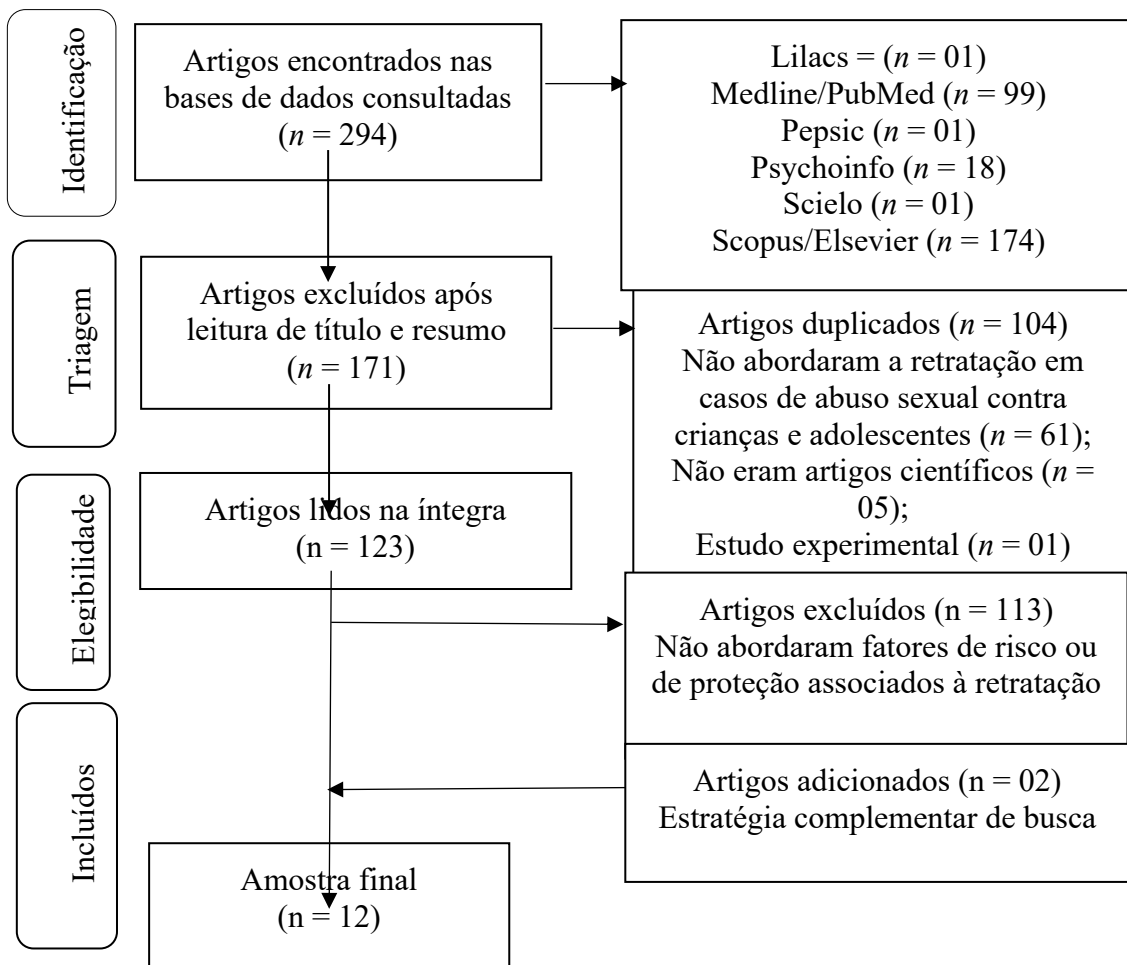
Identificação

Artigos encontrados nas bases de dados consultadas ($n$ = 294)

Lilacs = ($n$ = 01)
Medline/PubMed ($n$ = 99)
Pepsic ($n$ = 01)
Psychoinfo ($n$ = 18)
Scielo ($n$ = 01)
Scopus/Elsevier ($n$ = 174)

Triagem

Artigos excluídos após leitura de título e resumo ($n$ = 171)

Artigos duplicados ($n$ = 104)
Não abordaram a retratação em casos de abuso sexual contra crianças e adolescentes ($n$ = 61);
Não eram artigos científicos ($n$ = 05);
Estudo experimental ($n$ = 01)

Elegibilidade

Artigos lidos na íntegra (n = 123)

Artigos excluídos (n = 113)
Não abordaram fatores de risco ou de proteção associados à retratação

Incluídos

Artigos adicionados (n = 02)
Estratégia complementar de busca

Amostra final (n = 12)